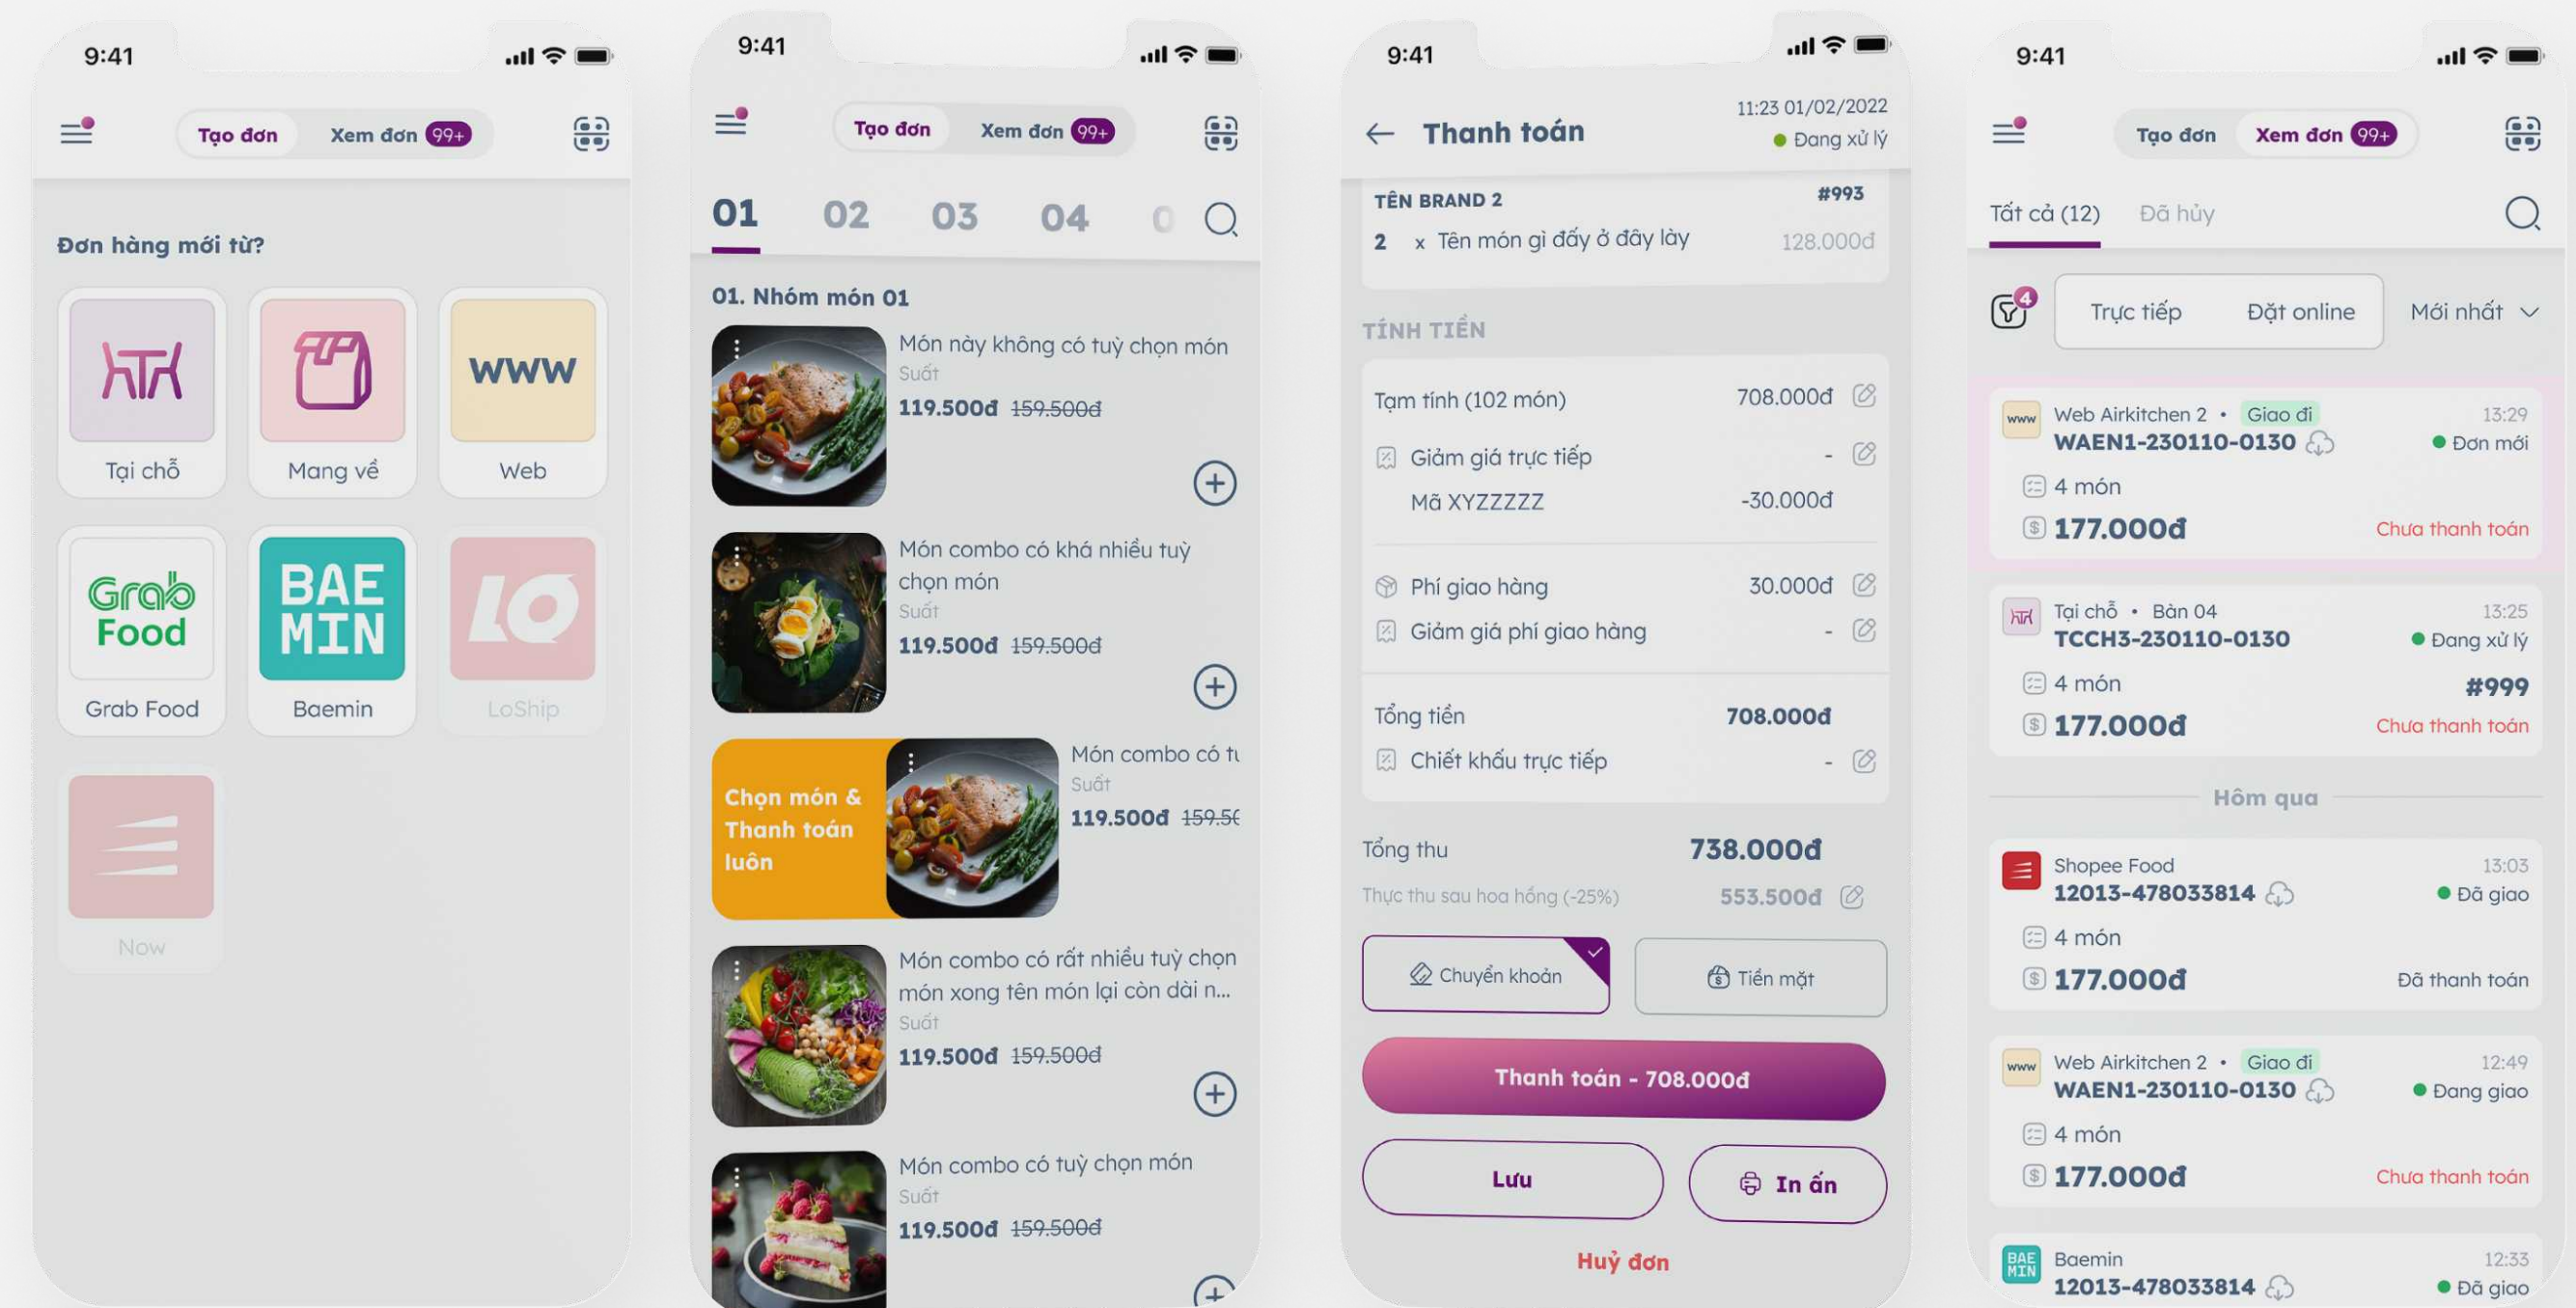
9:41

Tạo đơn Xem đơn 99+

Đơn hàng mới từ?

Tại chỗ
www
Mang về
Web
Grab Food
BAE MIN
Grab Food
Baemin
LoShip
Now

9:41

Tạo đơn Xem đơn 99+

01 02 03 04 0

01. Nhóm món 01

Món này không có tuỳ chọn món
Suất
119.500đ 159.500đ

Món combo có khá nhiều tuỳ chọn món
Suất
119.500đ 159.500đ

Chọn món & Thanh toán luôn

Món combo có tu
Suất
119.500đ 159.5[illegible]

Món combo có rất nhiều tuỳ chọn món xong tên món lại còn dài n...
Suất
119.500đ 159.500đ

Món combo có tuỳ chọn món
Suất
119.500đ 159.500đ

9:41

Thanh toán
11:23 01/02/2022
Đang xử lý

TÊN BRAND 2 #993
2 x Tên món gì đấy ở đây lày 128.000đ

TÍNH TIỀN

Tạm tính (102 món) 708.000đ
Giảm giá trực tiếp -
Mã XYZZZZZ -30.000đ
Phí giao hàng 30.000đ
Giảm giá phí giao hàng -
Tổng tiền 708.000đ
Chiết khấu trực tiếp -

Tổng thu 738.000đ
Thực thu sau hoa hồng (-25%) 553.500đ

Chuyển khoản
Tiền mặt

Thanh toán - 708.000đ

Lưu
In ấn

Huỷ đơn

9:41

Tạo đơn Xem đơn 99+

Tất cả (12) Đã hủy

4
Trực tiếp Đặt online Mới nhất

www Web Airkitchen 2 • Giao đi 13:29
WAEN1-230110-0130 Đơn mới
4 món
177.000đ Chưa thanh toán

Tại chỗ • Bàn 04 13:25
TCCH3-230110-0130 Đang xử lý
4 món #999
177.000đ Chưa thanh toán

Hôm qua

Shopee Food 13:03
12013-478033814 Đã giao
4 món
177.000đ Đã thanh toán

www Web Airkitchen 2 • Giao đi 12:49
WAEN1-230110-0130 Đang giao
4 món
177.000đ Chưa thanh toán

BAE MIN Baemin 12:33
12013-478033814 Đã giao